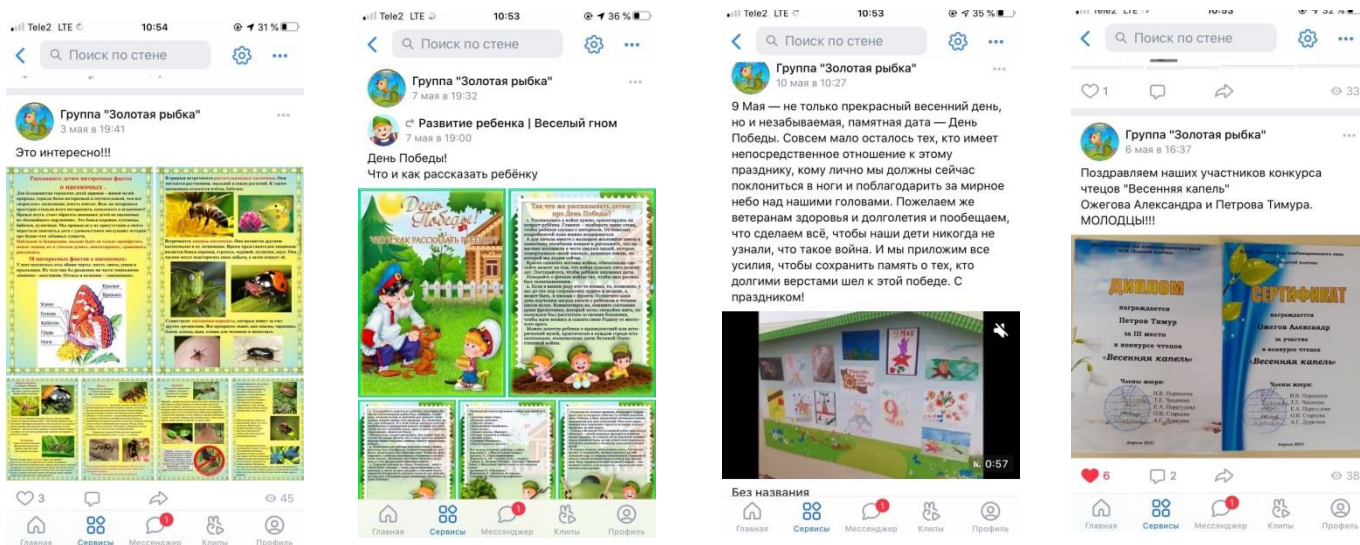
Tele2 LTE 10:54 31 %

Поиск по стене

Группа "Золотая рыбка"
3 мая в 19:41

Это интересно!!!

Расскажите детям интересные факты о насекомых..

10 интересных фактов о насекомых:

Крылья
Брюшко

3 45

Главная Сервисы Мессенджер Клипы Профиль

Tele2 LTE 10:53 36 %

Поиск по стене

Группа "Золотая рыбка"
7 мая в 19:32

Развитие ребенка | Веселый гном
7 мая в 19:00

День Победы!
Что и как рассказать ребёнку

День Победы!

Что и как рассказать ребёнку

Так что же рассказывать детям про День Победы?

Главная Сервисы Мессенджер Клипы Профиль

Tele2 LTE 10:53 35 %

Поиск по стене

Группа "Золотая рыбка"
10 мая в 10:27

9 Мая — не только прекрасный весенний день, но и незабываемая, памятная дата — День Победы. Совсем мало осталось тех, кто имеет непосредственное отношение к этому празднику, кому лично мы должны сейчас поклониться в ноги и поблагодарить за мирное небо над нашими головами. Пожелаем же ветеранам здоровья и долголетия и пообещаем, что сделаем всё, чтобы наши дети никогда не узнали, что такое война. И мы приложим все усилия, чтобы сохранить память о тех, кто долгими верстами шел к этой победе. С праздником!

9 мая

0:57

Без названия

Главная Сервисы Мессенджер Клипы Профиль

Tele2 LTE 10:53

Поиск по стене

1 33

Группа "Золотая рыбка"
6 мая в 16:37

Поздравляем наших участников конкурса чтецов "Весенняя капель"
Ожегова Александра и Петрова Тимура. МОЛОДЦЫ!!!

ДИПЛОМ
награждается
Петров Тимур
за III место
в конкурсе чтецов
«Весенняя капель»
Члены жюри:

СЕРТИФИКАТ
награждается
Ожегов Александр
за участие
в конкурсе чтецов
«Весенняя капель»
Члены жюри:

Апрель 2021

6 2 38

Главная Сервисы Мессенджер Клипы Профиль